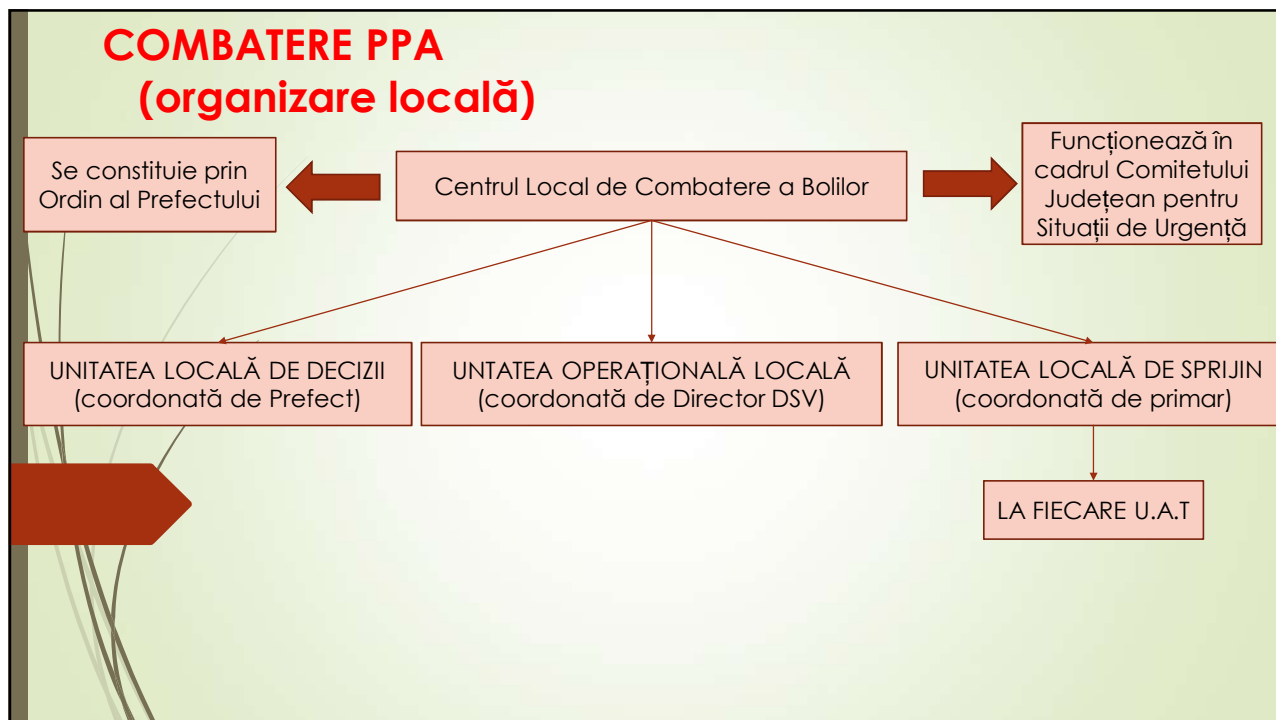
COMBATERE PPA
(organizare locală)

Se constituie prin Ordin al Prefectului

Centrul Local de Combatere a Bolilor

Funcționează în cadrul Comitetului Județean pentru Situații de Urgență

UNITATEA LOCALĂ DE DECIZII (coordonată de Prefect)

UNTATEA OPERAȚIONALĂ LOCALĂ (coordonată de Director DSV)

UNITATEA LOCALĂ DE SPRIJIN (coordonată de primar)

LA FIECARE U.A.T